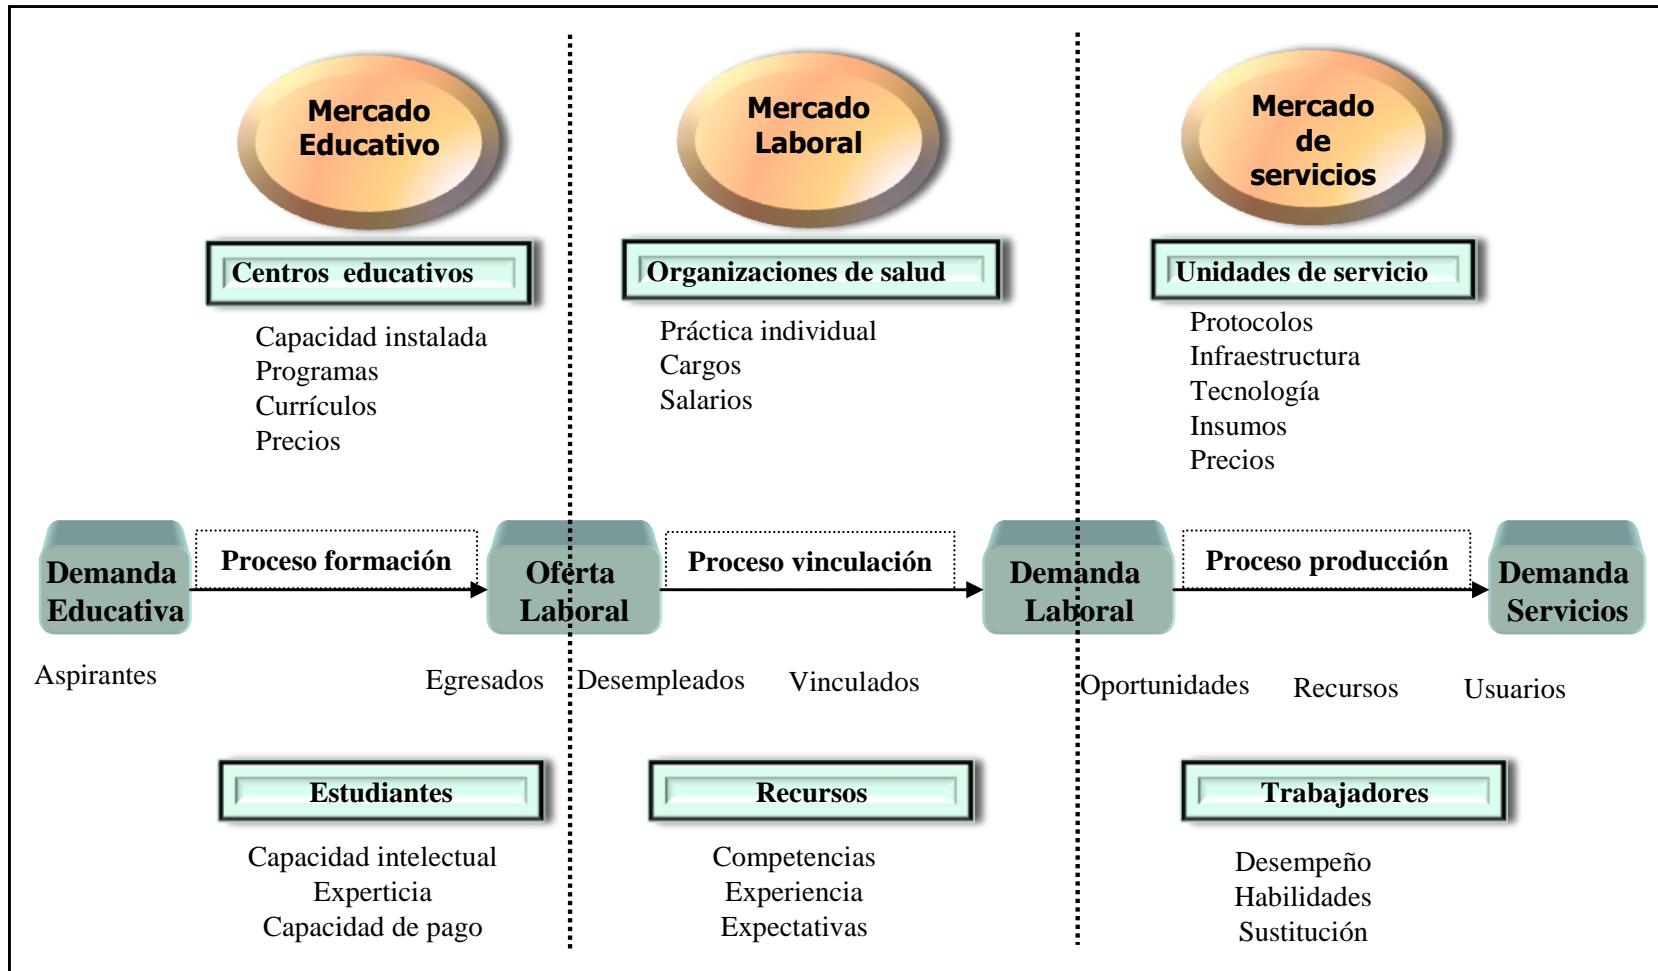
Mercado Educativo

Mercado Laboral

Mercado de servicios

Centros educativos

Capacidad instalada
Programas
Currículos
Precios

Organizaciones de salud

Práctica individual
Cargos
Salarios

Unidades de servicio

Protocolos
Infraestructura
Tecnología
Insumos
Precios

Demanda Educativa

Proceso formación

Oferta Laboral

Proceso vinculación

Demanda Laboral

Proceso producción

Demanda Servicios

Aspirantes

Egresados

Desempleados

Vinculados

Oportunidades

Recursos

Usuarios

Estudiantes

Capacidad intelectual
Experticia
Capacidad de pago

Recursos

Competencias
Experiencia
Expectativas

Trabajadores

Desempeño
Habilidades
Sustitución